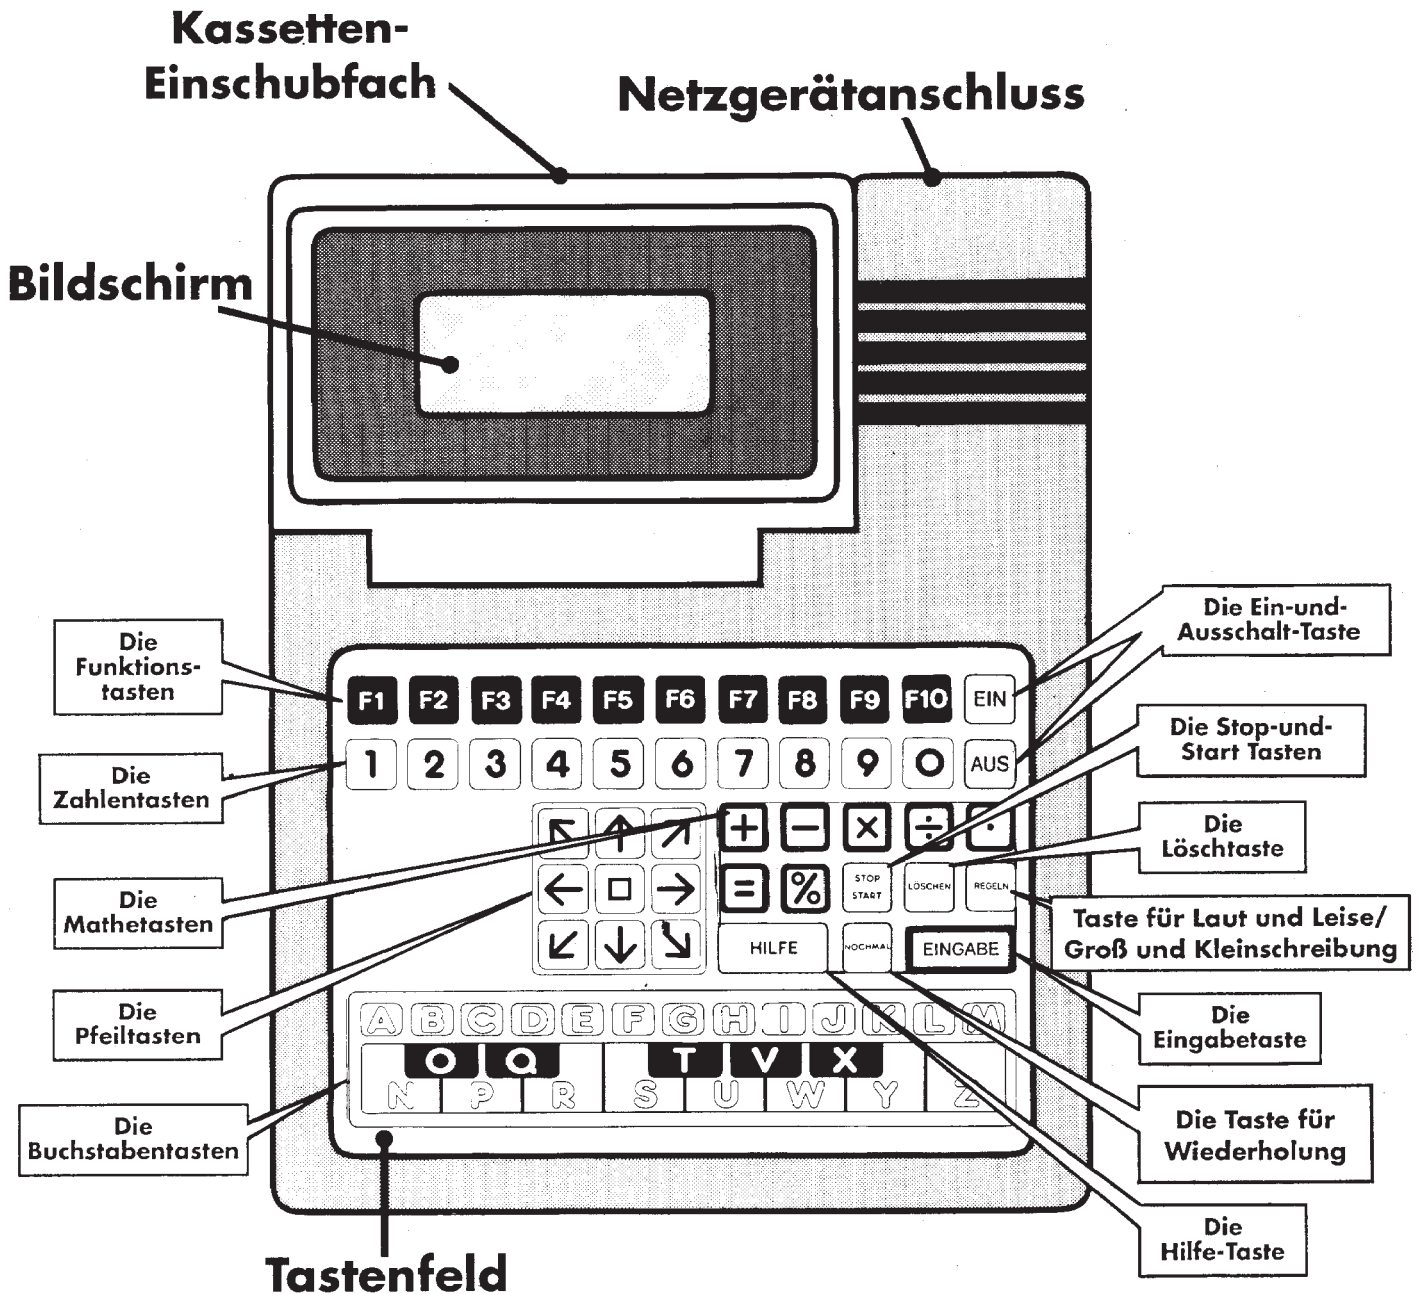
Kassetten-Einschubfach

Netzgerätanschluss

Bildschirm

Die Funktionstasten

Die Zahlentasten

Die Mathetasten

Die Pfeiltasten

Die Buchstabentasten

Tastenfeld

Die Ein-und-Ausschalt-Taste

Die Stop-und-Start Tasten

Die Löschtaste

Taste für Laut und Leise/ Groß und Kleinschreibung

Die Eingabetaste

Die Taste für Wiederholung

Die Hilfe-Taste

F1 F2 F3 F4 F5 F6 F7 F8 F9 F10 EIN

1 2 3 4 5 6 7 8 9 0 AUS

+ − × ÷ ·

= % STOP START LÖSCHEN REGELN

HILFE NOCHMAL EINGABE

A B C D E F G H I J K L M

O Q T V X

N P R S U W Y Z